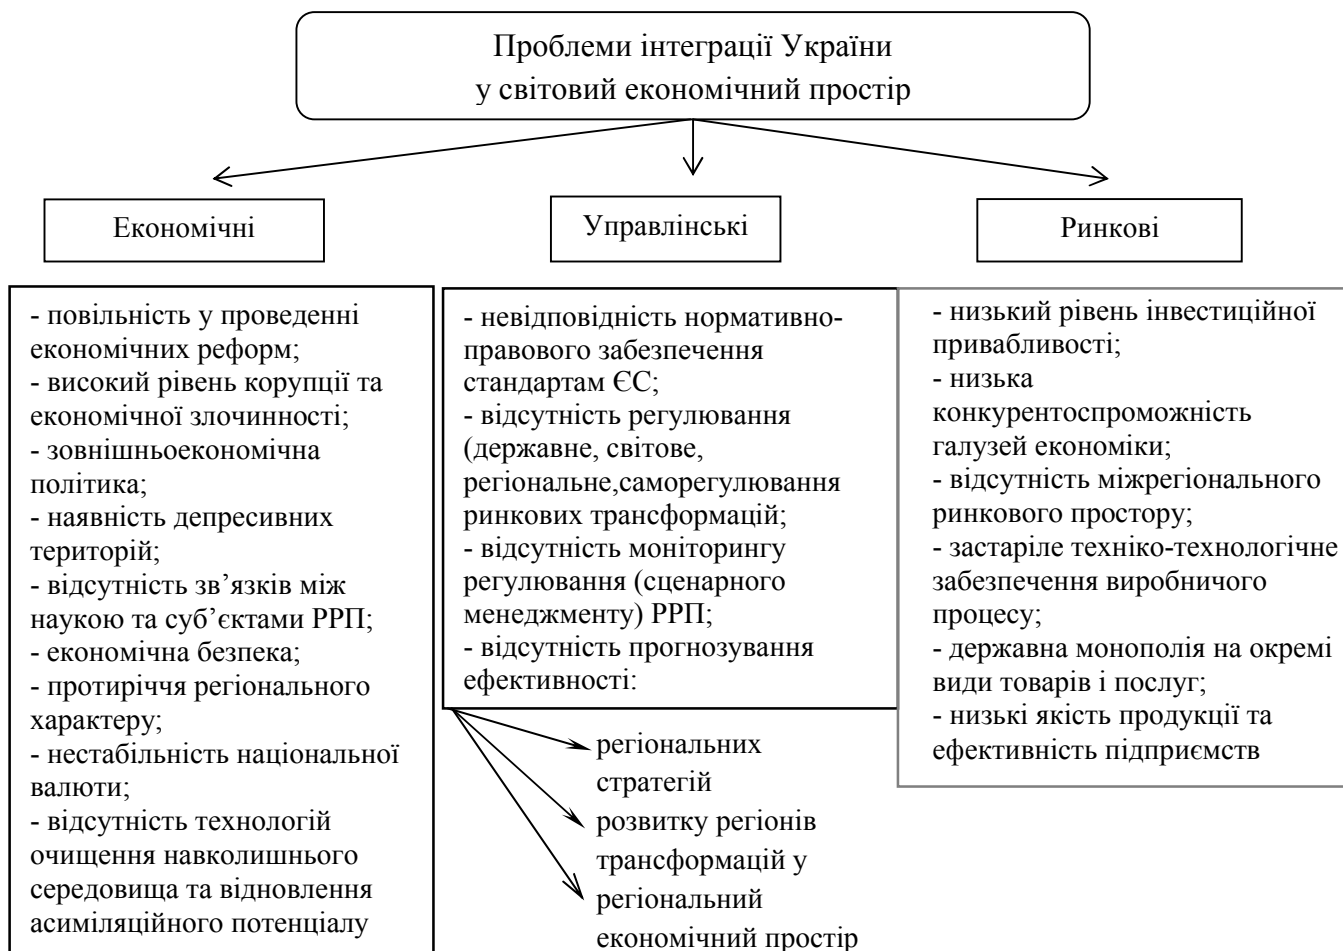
Проблеми інтеграції України у світовий економічний простір

Економічні

Управлінські

Ринкові

- повільність у проведенні економічних реформ;
- високий рівень корупції та економічної злочинності;
- зовнішньоекономічна політика;
- наявність депресивних територій;
- відсутність зв’язків між наукою та суб’єктами РРП;
- економічна безпека;
- протиріччя регіонального характеру;
- нестабільність національної валюти;
- відсутність технологій очищення навколишнього середовища та відновлення асиміляційного потенціалу

- невідповідність нормативно-правового забезпечення стандартам ЄС;
- відсутність регулювання (державне, світове, регіональне,саморегулювання ринкових трансформацій;
- відсутність моніторингу регулювання (сценарного менеджменту) РРП;
- відсутність прогнозування ефективності:

регіональних стратегій
розвитку регіонів
трансформацій у регіональний економічний простір

- низький рівень інвестиційної привабливості;
- низька конкурентоспроможність галузей економіки;
- відсутність міжрегіонального ринкового простору;
- застаріле техніко-технологічне забезпечення виробничого процесу;
- державна монополія на окремі види товарів і послуг;
- низькі якість продукції та ефективність підприємств